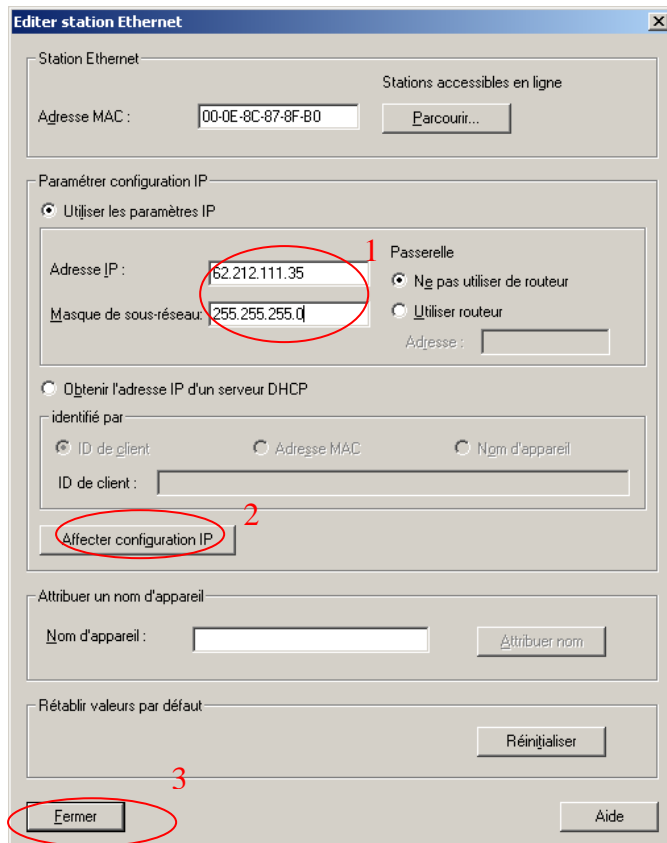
Editer station Ethernet

Station Ethernet

Stations accessibles en ligne

Adresse MAC : 00-0E-8C-87-8F-B0

Parcourir...

Paramétrer configuration IP

Utiliser les paramètres IP

1

Adresse IP : 62.212.111.35

Masque de sous-réseau: 255.255.255.0

Passerelle

Ne pas utiliser de routeur

Utiliser routeur

Adresse :

Obtenir l'adresse IP d'un serveur DHCP

identifié par

ID de client

Adresse MAC

Nom d'appareil

ID de client :

Affecter configuration IP

2

Attribuer un nom d'appareil

Nom d'appareil :

Attribuer nom

Rétablir valeurs par défaut

Réinitialiser

3

Fermer

Aide